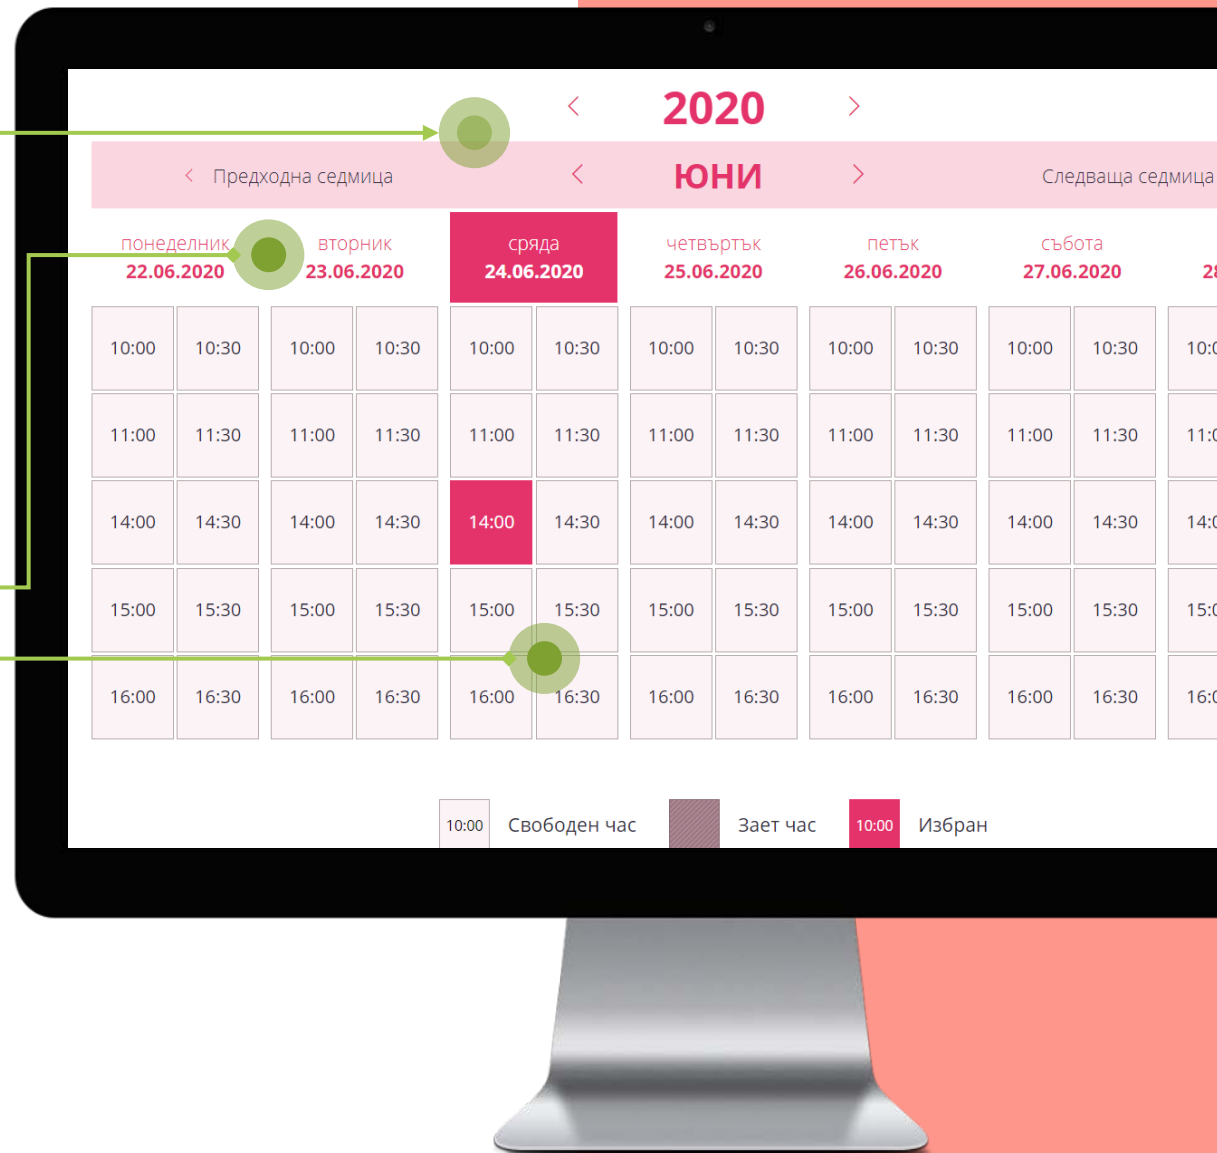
2020

Предходна седмица   ЮНИ   Следваща седмица

| понеделник 22.06.2020 | | вторник 23.06.2020 | | сряда 24.06.2020 | | четвъртък 25.06.2020 | | петък 26.06.2020 | | събота 27.06.2020 | | 28 |
|---|---|---|---|---|---|---|---|---|---|---|---|---|
| 10:00 | 10:30 | 10:00 | 10:30 | 10:00 | 10:30 | 10:00 | 10:30 | 10:00 | 10:30 | 10:00 | 10:30 | 10:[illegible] |
| 11:00 | 11:30 | 11:00 | 11:30 | 11:00 | 11:30 | 11:00 | 11:30 | 11:00 | 11:30 | 11:00 | 11:30 | 11:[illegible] |
| 14:00 | 14:30 | 14:00 | 14:30 | 14:00 | 14:30 | 14:00 | 14:30 | 14:00 | 14:30 | 14:00 | 14:30 | 14:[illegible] |
| 15:00 | 15:30 | 15:00 | 15:30 | 15:00 | 15:30 | 15:00 | 15:30 | 15:00 | 15:30 | 15:00 | 15:30 | 15:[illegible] |
| 16:00 | 16:30 | 16:00 | 16:30 | 16:00 | 16:30 | 16:00 | 16:30 | 16:00 | 16:30 | 16:00 | 16:30 | 16:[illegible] |

10:00 Свободен час   Зает час   10:00 Избран